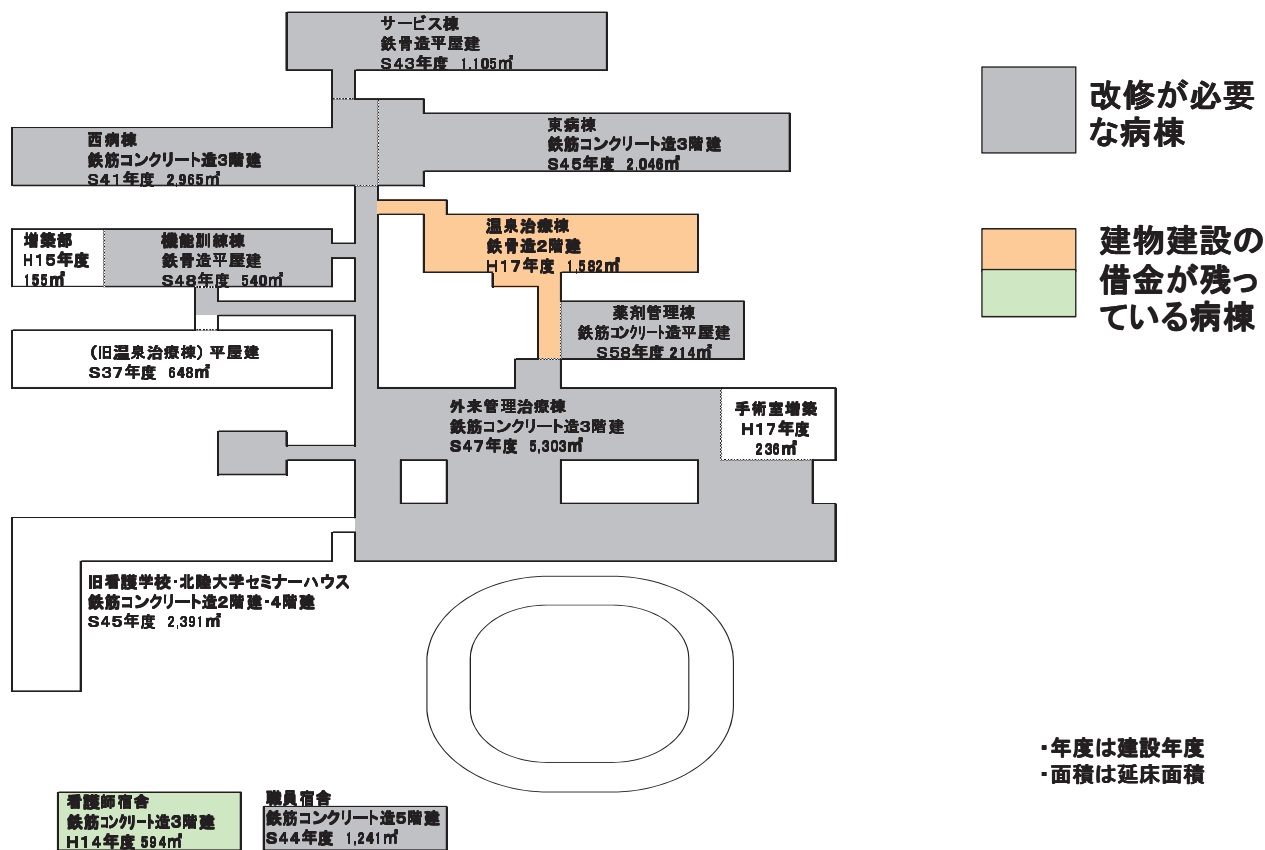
サービス棟
鉄骨造平屋建
S43年度 1,105㎡

改修が必要な病棟

西病棟
鉄筋コンクリート造3階建
S41年度 2,965㎡

東病棟
鉄筋コンクリート造3階建
S45年度 2,046㎡

建物建設の借金が残っている病棟

増築部
H15年度
155㎡

機能訓練棟
鉄骨造平屋建
S48年度 540㎡

温泉治療棟
鉄骨造2階建
H17年度 1,582㎡

薬剤管理棟
鉄筋コンクリート造平屋建
S58年度 214㎡

（旧温泉治療棟）平屋建
S37年度 648㎡

外来管理治療棟
鉄筋コンクリート造3階建
S47年度 5,303㎡

手術室増築
H17年度
236㎡

旧看護学校・北陸大学セミナーハウス
鉄筋コンクリート造2階建・4階建
S45年度 2,391㎡

・年度は建設年度
・面積は延床面積

看護師宿舎
鉄筋コンクリート造3階建
H14年度 594㎡

職員宿舎
鉄筋コンクリート造5階建
S44年度 1,241㎡